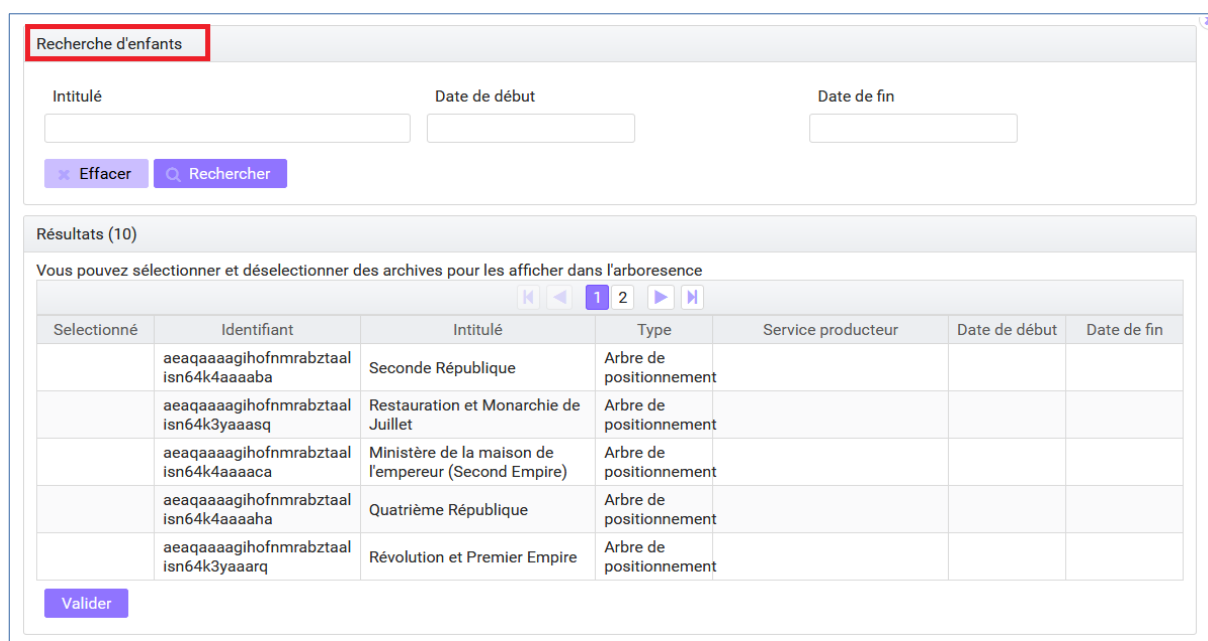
Recherche d'enfants

Intitulé

Date de début

Date de fin

Effacer Rechercher

Résultats (10)

Vous pouvez sélectionner et déselectionner des archives pour les afficher dans l'arboresence

1 2

| Selectionné | Identifiant | Intitulé | Type | Service producteur | Date de début | Date de fin |
|---|---|---|---|---|---|---|
| | aeaqaaaagihofnmrabztaalisn64k4aaaaba | Seconde République | Arbre de positionnement | | | |
| | aeaqaaaagihofnmrabztaalisn64k3yaaasq | Restauration et Monarchie de Juillet | Arbre de positionnement | | | |
| | aeaqaaaagihofnmrabztaalisn64k4aaaaca | Ministère de la maison de l'empereur (Second Empire) | Arbre de positionnement | | | |
| | aeaqaaaagihofnmrabztaalisn64k4aaaaha | Quatrième République | Arbre de positionnement | | | |
| | aeaqaaaagihofnmrabztaalisn64k3yaaarq | Révolution et Premier Empire | Arbre de positionnement | | | |

Valider